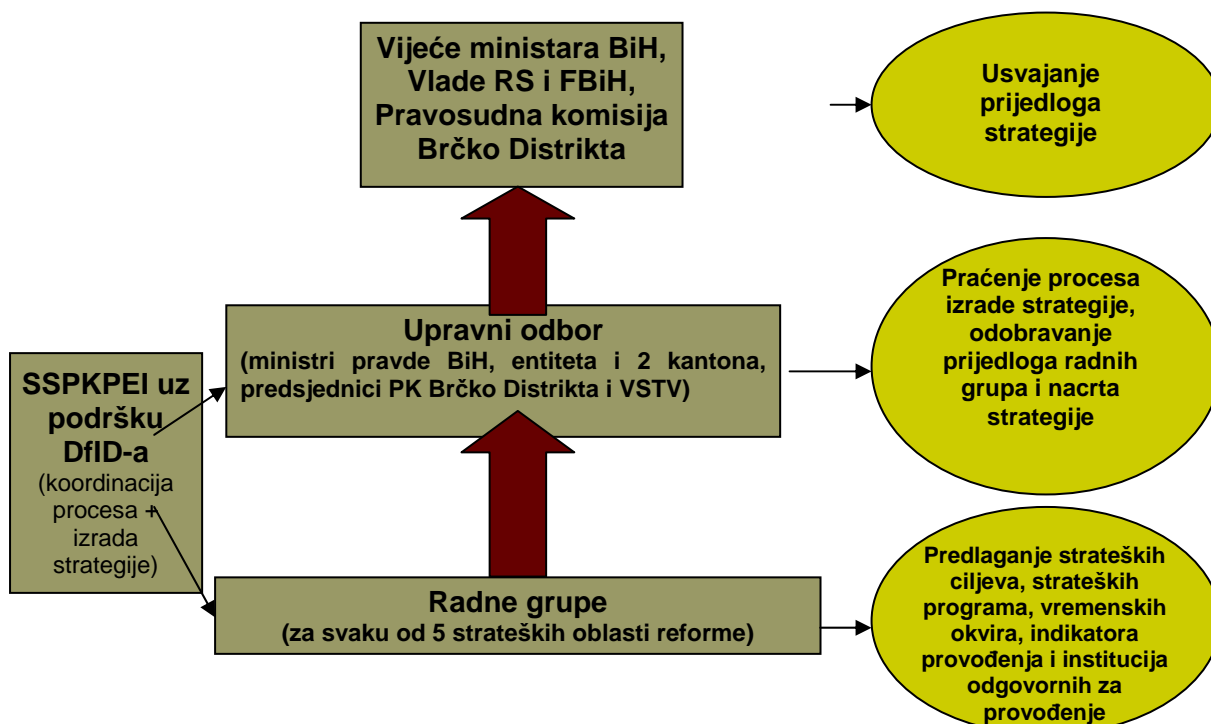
Vijeće ministara BiH, Vlade RS i FBiH, Pravosudna komisija Brčko Distrikta

Usvajanje prijedloga strategije

Upravni odbor
(ministri pravde BiH, entiteta i 2 kantona, predsjednici PK Brčko Distrikta i VSTV)

Praćenje procesa izrade strategije, odobravanje prijedloga radnih grupa i nacrta strategije

SSPKPEI uz podršku DfID-a
(koordinacija procesa + izrada strategije)

Radne grupe
(za svaku od 5 strateških oblasti reforme)

Predlaganje strateških ciljeva, strateških programa, vremenskih okvira, indikatora provođenja i institucija odgovornih za provođenje